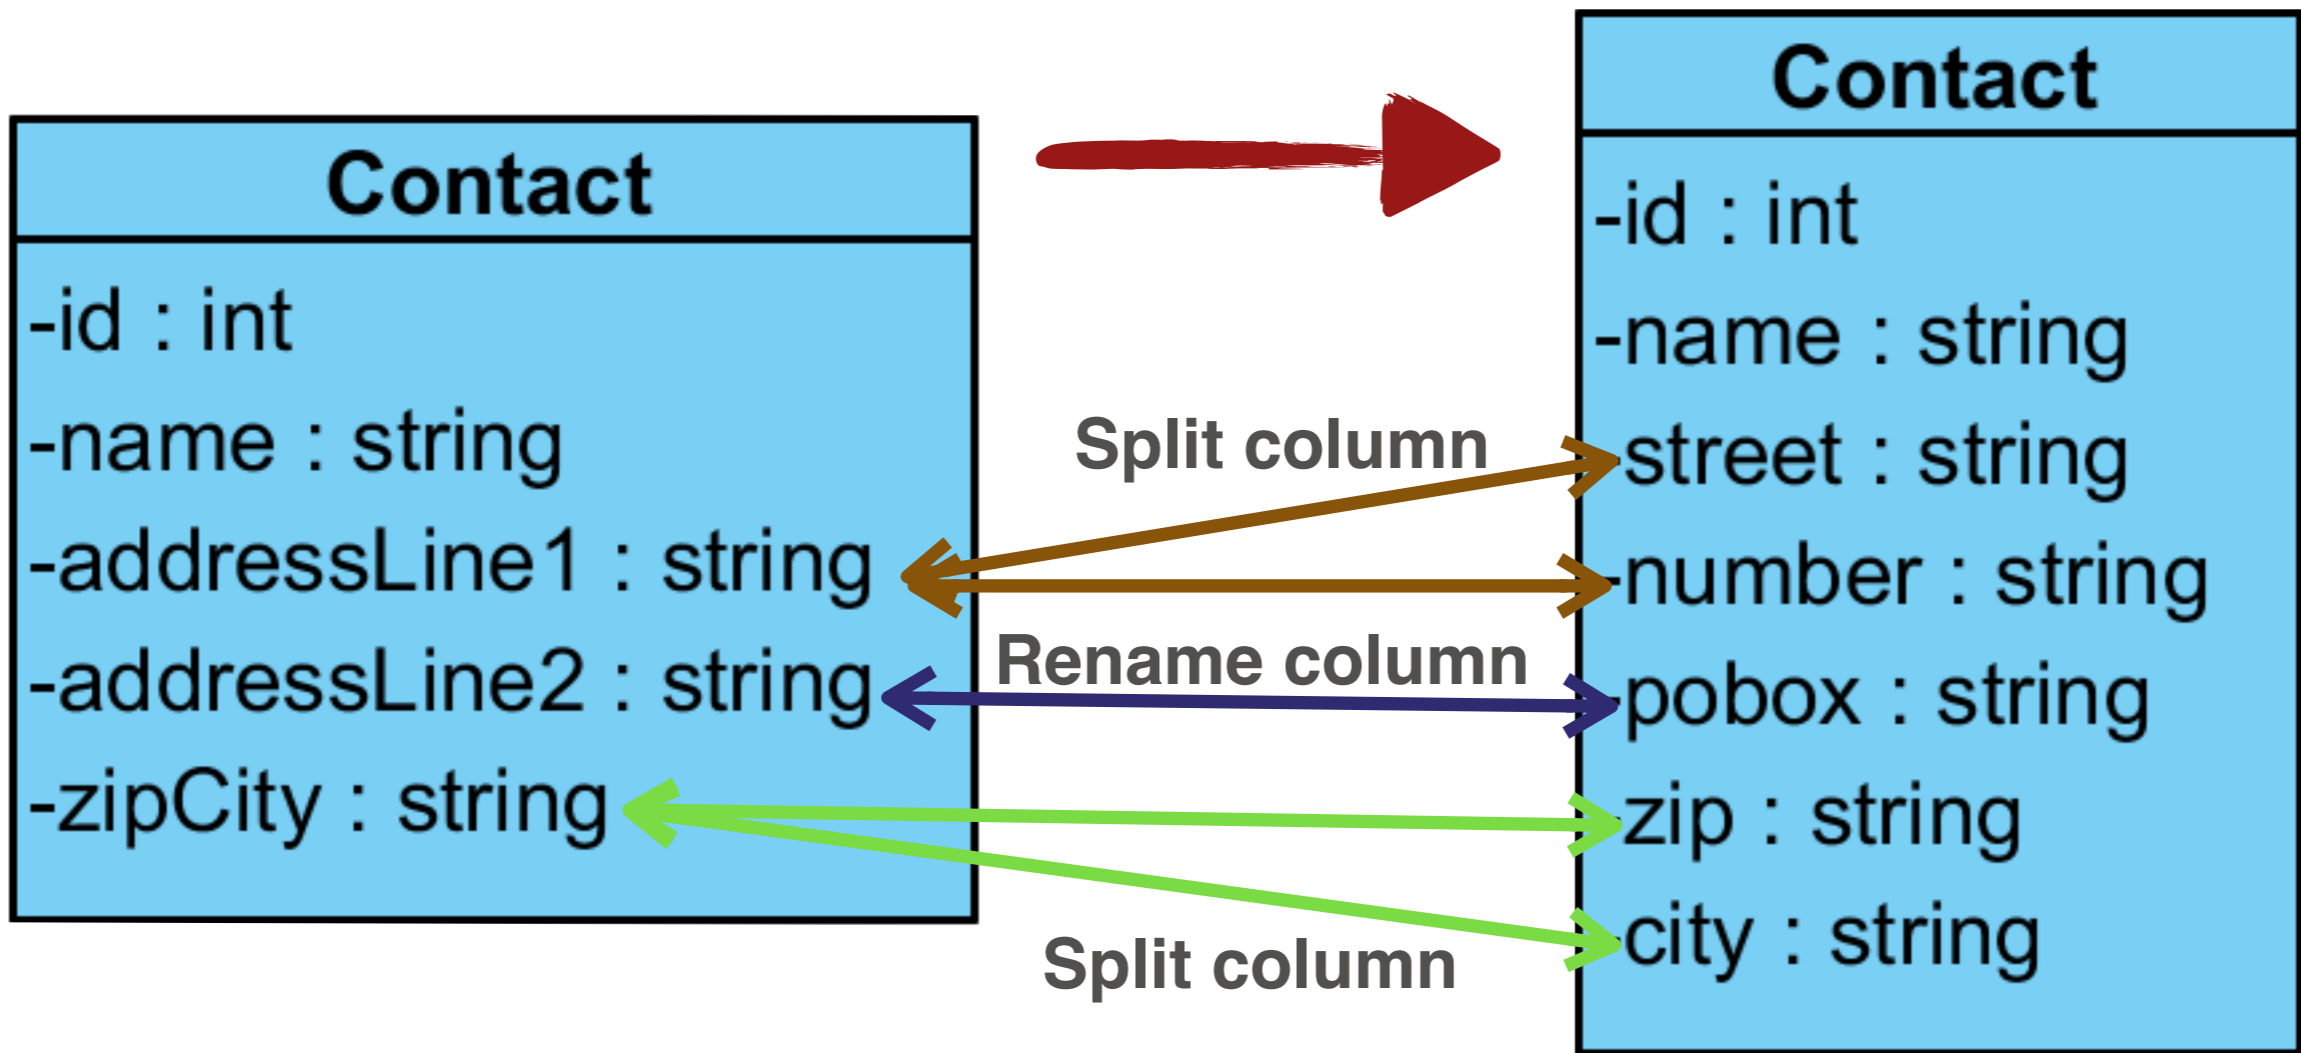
Contact

-id : int
-name : string
-addressLine1 : string
-addressLine2 : string
-zipCity : string

Split column

Rename column

Split column

Contact

-id : int
-name : string
-street : string
-number : string
-pobox : string
-zip : string
-city : string